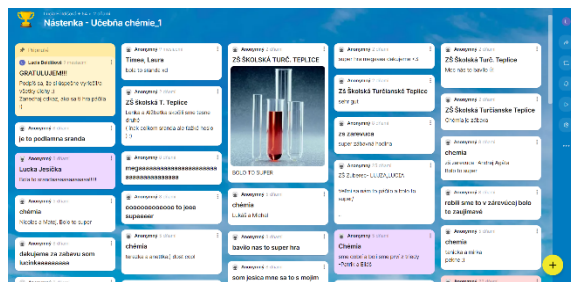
Nástenka - Učebňa chémie_1

Laura Beníková
GRATULUJEME!!
Podpíš sa, že si úspešne vyriešil všetky úlohy :)
Zanechaj odkaz, ako sa ti hra páčila :)

Anonymný
je to podľa mňa sranda

Anonymný
Lucka Jesiéka

Anonymný
chémia
Nicolas z Motyčeťa to super

Anonymný
ďakujeme za zábavu som kalinkaaaaaaaaaa

Anonymný
Timea, Laura
bolo to skvelé

Anonymný
ZŠ Školská 1. Teplice
Lucka a Aďka to bolo super

Anonymný
megaaaaaaaaaaaaaaaaaaaaaaaaaaaaaaa

Anonymný
ooooooooooooo to jeee supeeeer

Anonymný
chémia
to bola zábava

Anonymný
ZŠ ŠKOLSKÁ TURČ. TEPLICE
BOLO TO SUPER

Anonymný
chémia
Lukáš a Michal

Anonymný
bavilo nas to super hra

Anonymný
som jesica mne sa to s mojim

Anonymný
ZŠ Školská Turčianske Teplice
bolo to dobre

Anonymný
za zariekuca
super zábava

Anonymný
Chémia

Anonymný
ZŠ Školská Turč. Teplice

Anonymný
ZŠ Školská Turčianske Teplice
Chémia je zábava

Anonymný
chemia

Anonymný
robili sme to v záreviciaj bolo to zaujímavé

Anonymný
chémia